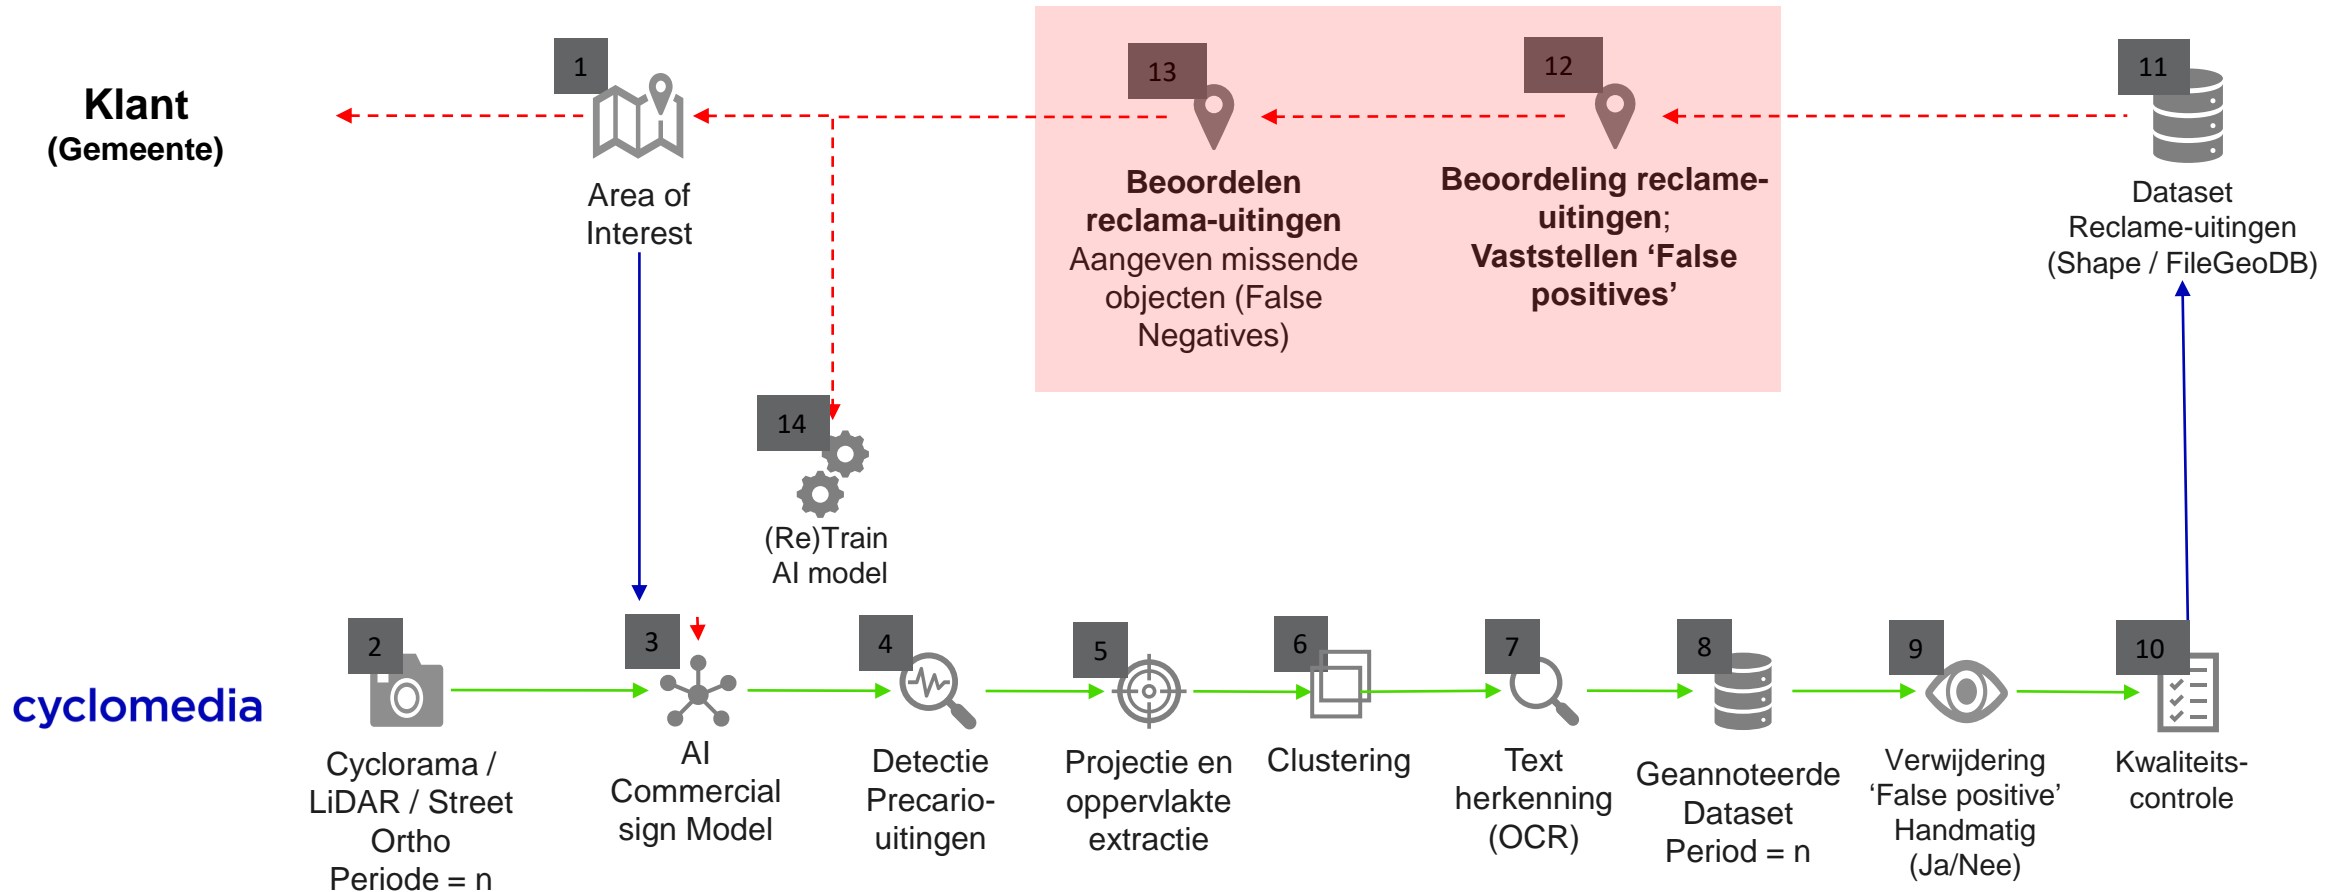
Klant
(Gemeente)

1
Area of Interest

13
Beoordelen reclama-uitingen
Aangeven missende objecten (False Negatives)

12
Beoordeling reclame-uitingen;
Vaststellen 'False positives'

11
Dataset
Reclame-uitingen
(Shape / FileGeoDB)

14
(Re)Train
AI model

cyclomedia

2
Cyclorama / LiDAR / Street Ortho
Periode = n

3
AI Commercial sign Model

4
Detectie Precario-uitingen

5
Projectie en oppervlakte extractie

6
Clustering

7
Text herkenning (OCR)

8
Geannoteerde Dataset
Period = n

9
Verwijdering 'False positive' Handmatig (Ja/Nee)

10
Kwaliteits-controle